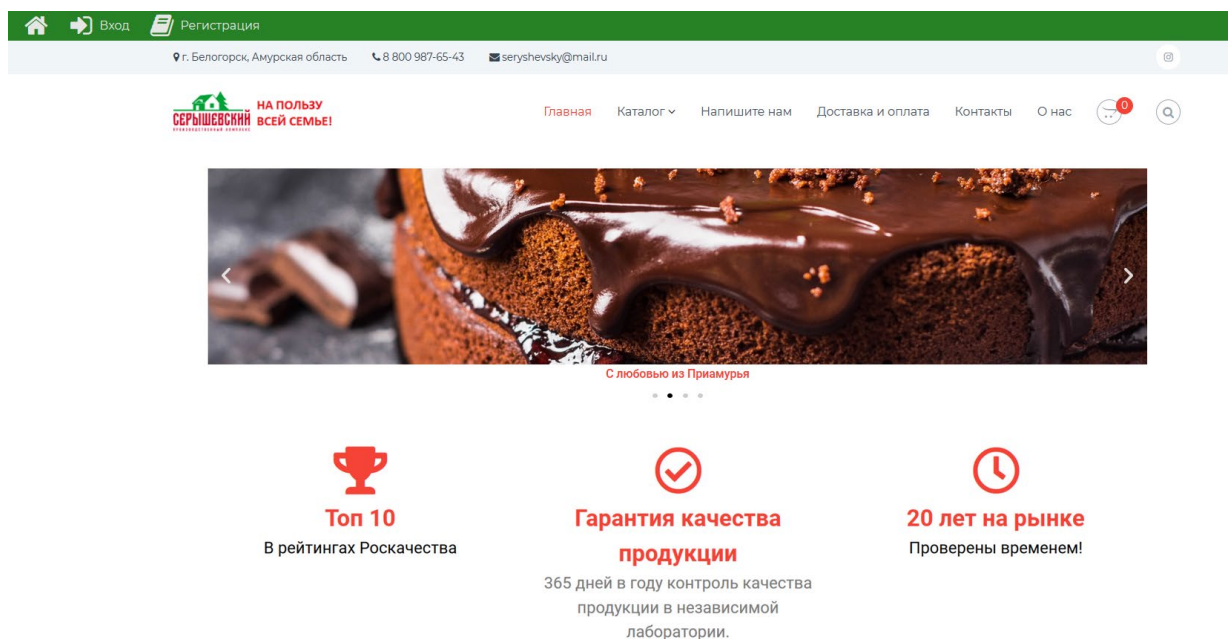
Вход Регистрация

г. Белогорск, Амурская область 8 800 987-65-43 seryshevsky@mail.ru

СЕРЫШЕВСКИЙ НА ПОЛЬЗУ ВСЕЙ СЕМЬЕ!

Главная Каталог Напишите нам Доставка и оплата Контакты О нас 0

С любовью из Приамурья

Топ 10
В рейтингах Роскачества

Гарантия качества продукции
365 дней в году контроль качества продукции в независимой лаборатории.

20 лет на рынке
Проверены временем!